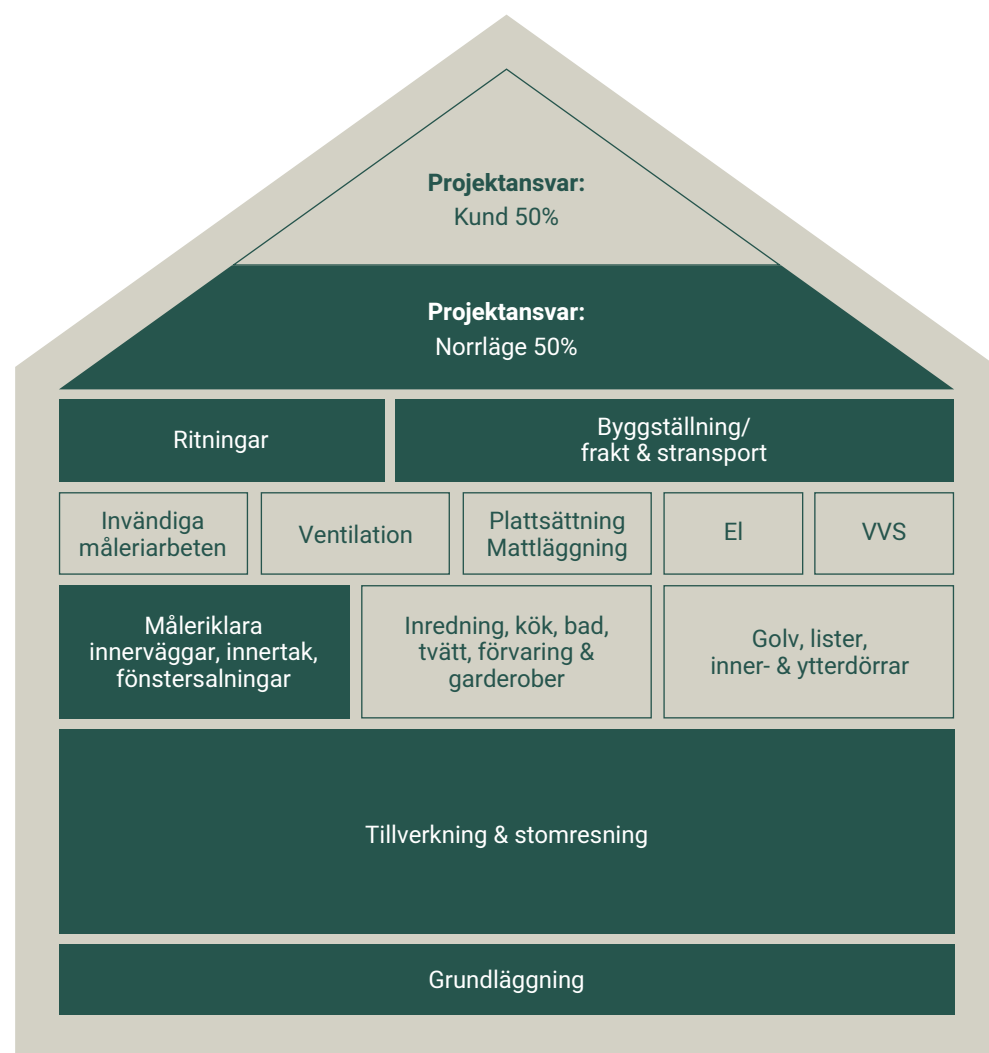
**Projektansvar:**
Kund 50%

**Projektansvar:**
Norrläge 50%

Ritningar

Byggställning/
frakt & stransport

Invändiga måleriarbeten

Ventilation

Plattsättning Mattläggning

El

VVS

Måleriklara innerväggar, innertak, fönstersalningar

Inredning, kök, bad, tvätt, förvaring & garderober

Golv, lister, inner- & ytterdörrar

Tillverkning & stomresning

Grundläggning